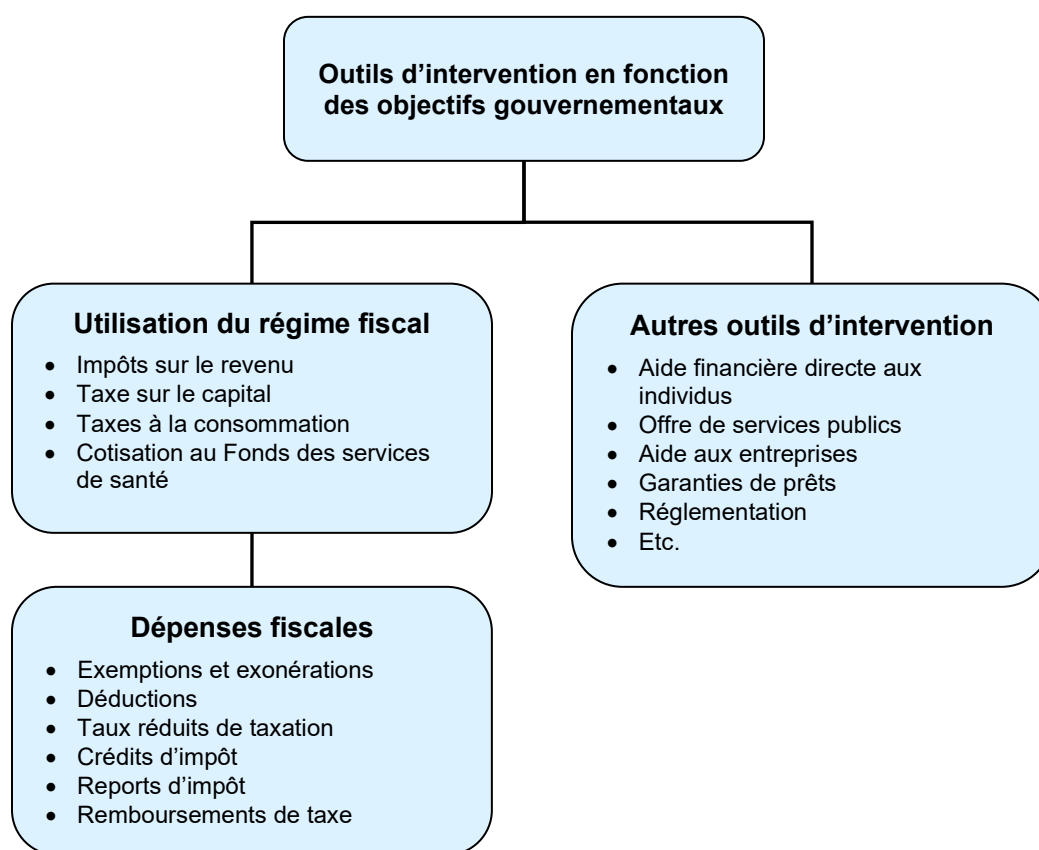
Outils d’intervention en fonction des objectifs gouvernementaux

Utilisation du régime fiscal
- Impôts sur le revenu
- Taxe sur le capital
- Taxes à la consommation
- Cotisation au Fonds des services de santé

Dépenses fiscales
- Exemptions et exonérations
- Déductions
- Taux réduits de taxation
- Crédits d’impôt
- Reports d’impôt
- Remboursements de taxe

Autres outils d’intervention
- Aide financière directe aux individus
- Offre de services publics
- Aide aux entreprises
- Garanties de prêts
- Réglementation
- Etc.